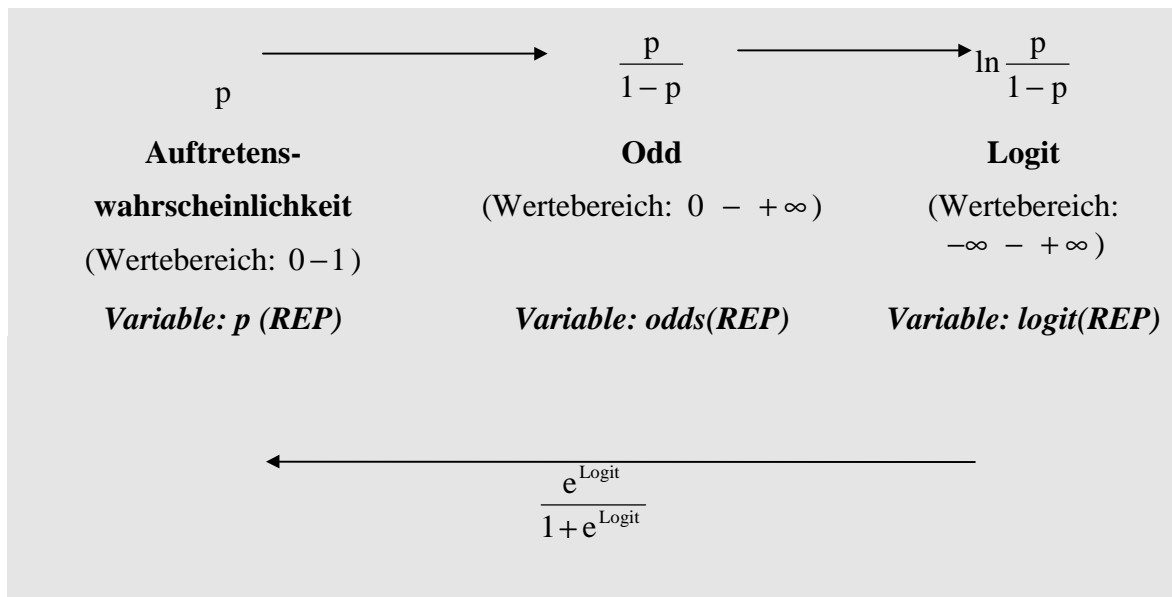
$p$ $\frac{p}{1-p}$ $\ln\frac{p}{1-p}$

**Auftretens-wahrscheinlichkeit**
(Wertebereich: $0-1$)
***Variable: p (REP)***

**Odd**
(Wertebereich: $0 - +\infty$)
***Variable: odds(REP)***

**Logit**
(Wertebereich: $-\infty - +\infty$)
***Variable: logit(REP)***

$\frac{e^{\text{Logit}}}{1+e^{\text{Logit}}}$